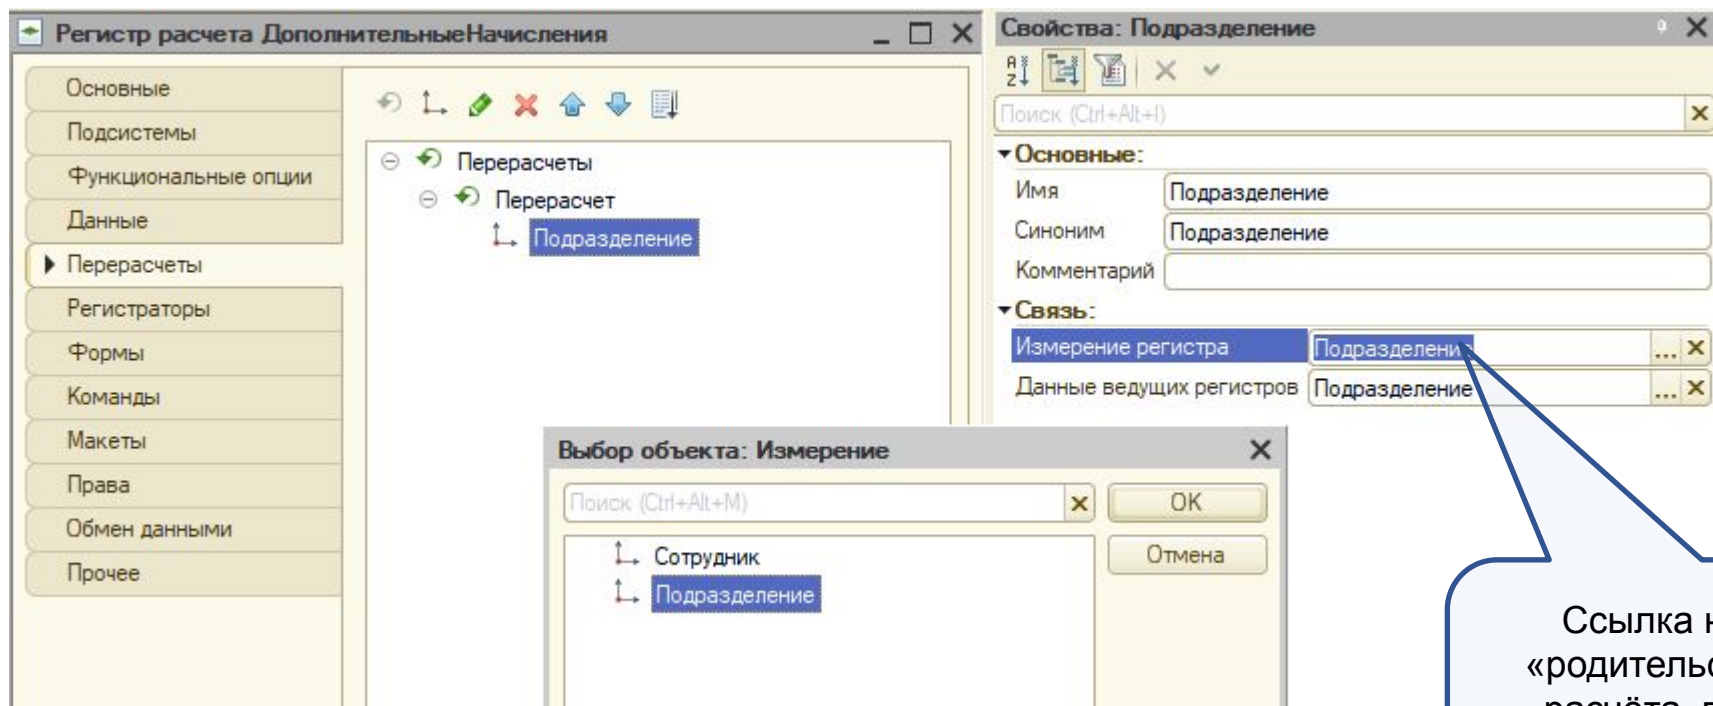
Регистр расчета ДополнительныеНачисления

Основные
Подсистемы
Функциональные опции
Данные
Перерасчеты
Регистраторы
Формы
Команды
Макеты
Права
Обмен данными
Прочее

Перерасчеты
Перерасчет
Подразделение

Свойства: Подразделение

Поиск (Ctrl+Alt+I)

Основные:
Имя Подразделение
Синоним Подразделение
Комментарий

Связь:
Измерение регистра Подразделени
Данные ведущих регистров Подразделение

Выбор объекта: Измерение

Поиск (Ctrl+Alt+M)
OK
Отмена
Сотрудник
Подразделение

Ссылка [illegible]
«родитель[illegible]
расчёта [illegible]